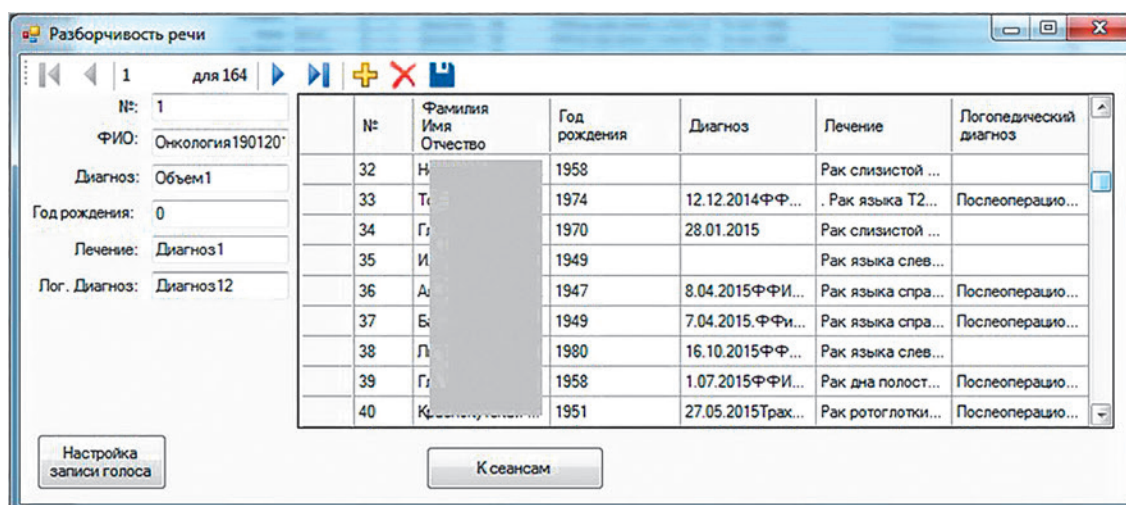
Разборчивость речи

1 для 164

№: 1
ФИО: Онкология190120
Диагноз: Объем1
Год рождения: 0
Лечение: Диагноз1
Лог. Диагноз: Диагноз12

| | № | Фамилия Имя Отчество | Год рождения | Диагноз | Лечение | Логопедический диагноз |
|---|---|---|---|---|---|---|
| | 32 | Н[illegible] | 1958 | | Рак слизистой ... | |
| | 33 | То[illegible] | 1974 | 12.12.2014ФФ... | . Рак языка Т2... | Послеоперацио... |
| | 34 | Гл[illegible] | 1970 | 28.01.2015 | Рак слизистой ... | |
| | 35 | И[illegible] | 1949 | | Рак языка слев... | |
| | 36 | А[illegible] | 1947 | 8.04.2015ФФИ... | Рак языка спра... | Послеоперацио... |
| | 37 | Б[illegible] | 1949 | 7.04.2015.ФФи... | Рак языка спра... | Послеоперацио... |
| | 38 | Л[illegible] | 1980 | 16.10.2015ФФ... | Рак языка слев... | |
| | 39 | Г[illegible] | 1958 | 1.07.2015ФФИ... | Рак дна полост... | Послеоперацио... |
| | 40 | К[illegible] | 1951 | 27.05.2015Трах... | Рак ротоглотки... | Послеоперацио... |

Настройка записи голоса

К сеансам